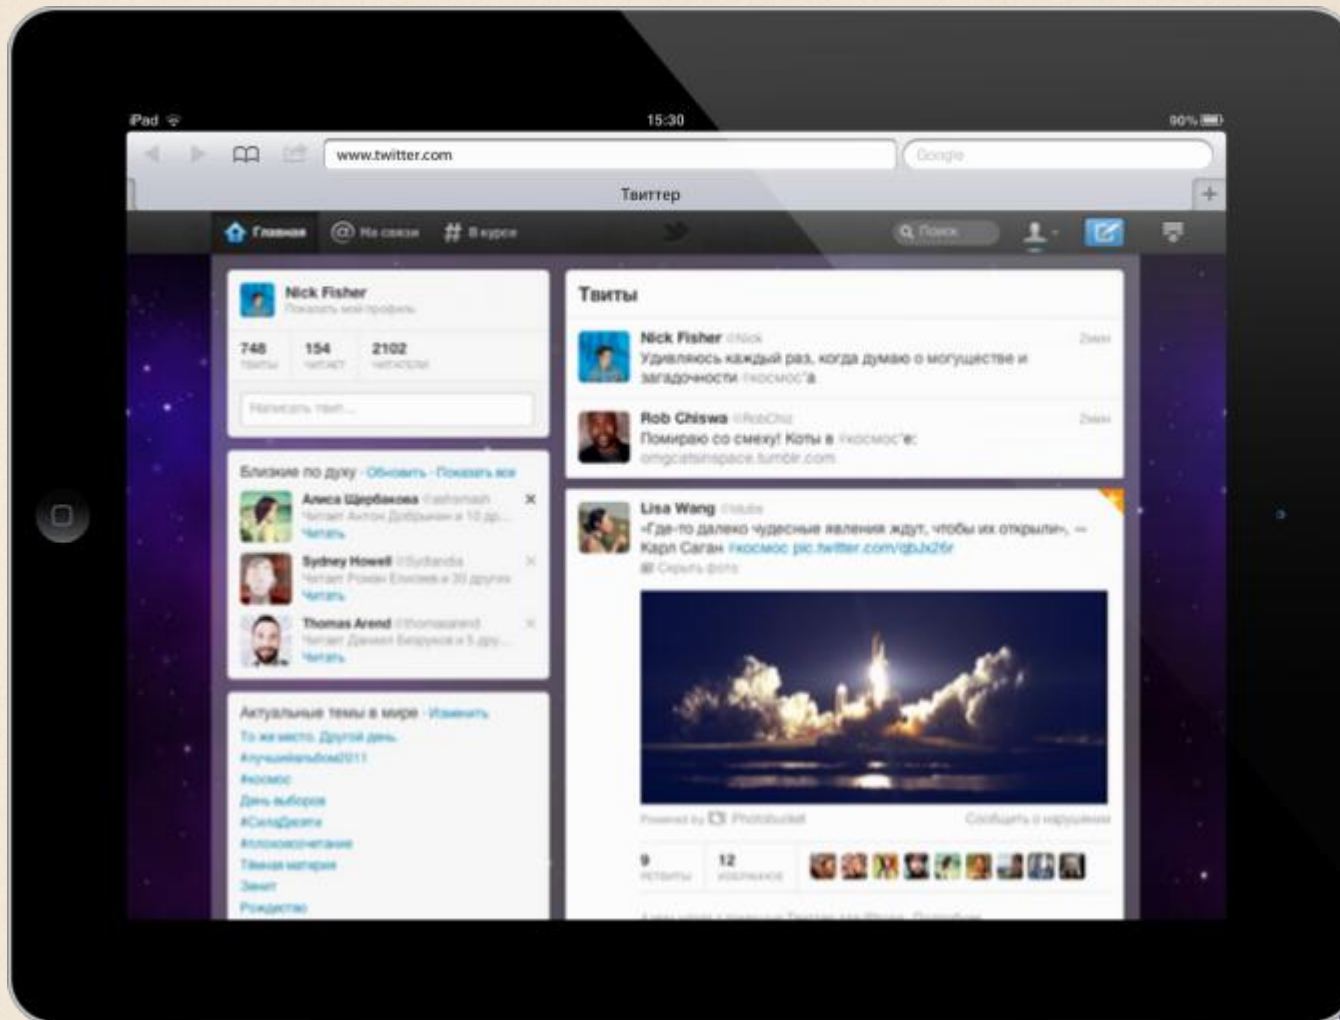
iPad
15:30
90%
www.twitter.com
Google
Твиттер
Главная
На связи
В курсе
Поиск

Nick Fisher
Показать мой профиль
748 твиты
154 читает
2102 читателя
Написать твит...

Близкие по духу · Обновить · Показать все
Алиса Щербакова @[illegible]
Читает Антон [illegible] и 10 др...
Читать
Sydney Howell @Sydlandia
Читает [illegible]
Читать
Thomas Arend @thomasarend
Читает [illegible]
Читать

Актуальные темы в мире · Изменить
То же место. Другой день.
#лучшиевыборы2011
#космос
День выборов
#СилаДрузей
#плохоезвучание
Тёмная материя
Зенит
Рождество

Твиты
Nick Fisher @Nick
Удивляюсь каждый раз, когда думаю о могуществе и загадочности #космос'а
Rob Chiswa @RobChiz
Помираю со смеху! Коты в #космос'е: omgcatsinspace.tumblr.com
Lisa Wang @lisaw
«Где-то далеко чудесные явления ждут, чтобы их открыли», — Карл Саган #космос pic.twitter.com/qbJx26r
Скрыть фото
Powered by Photobucket
Сообщить о нарушении
9 ретвиты
12 избранное